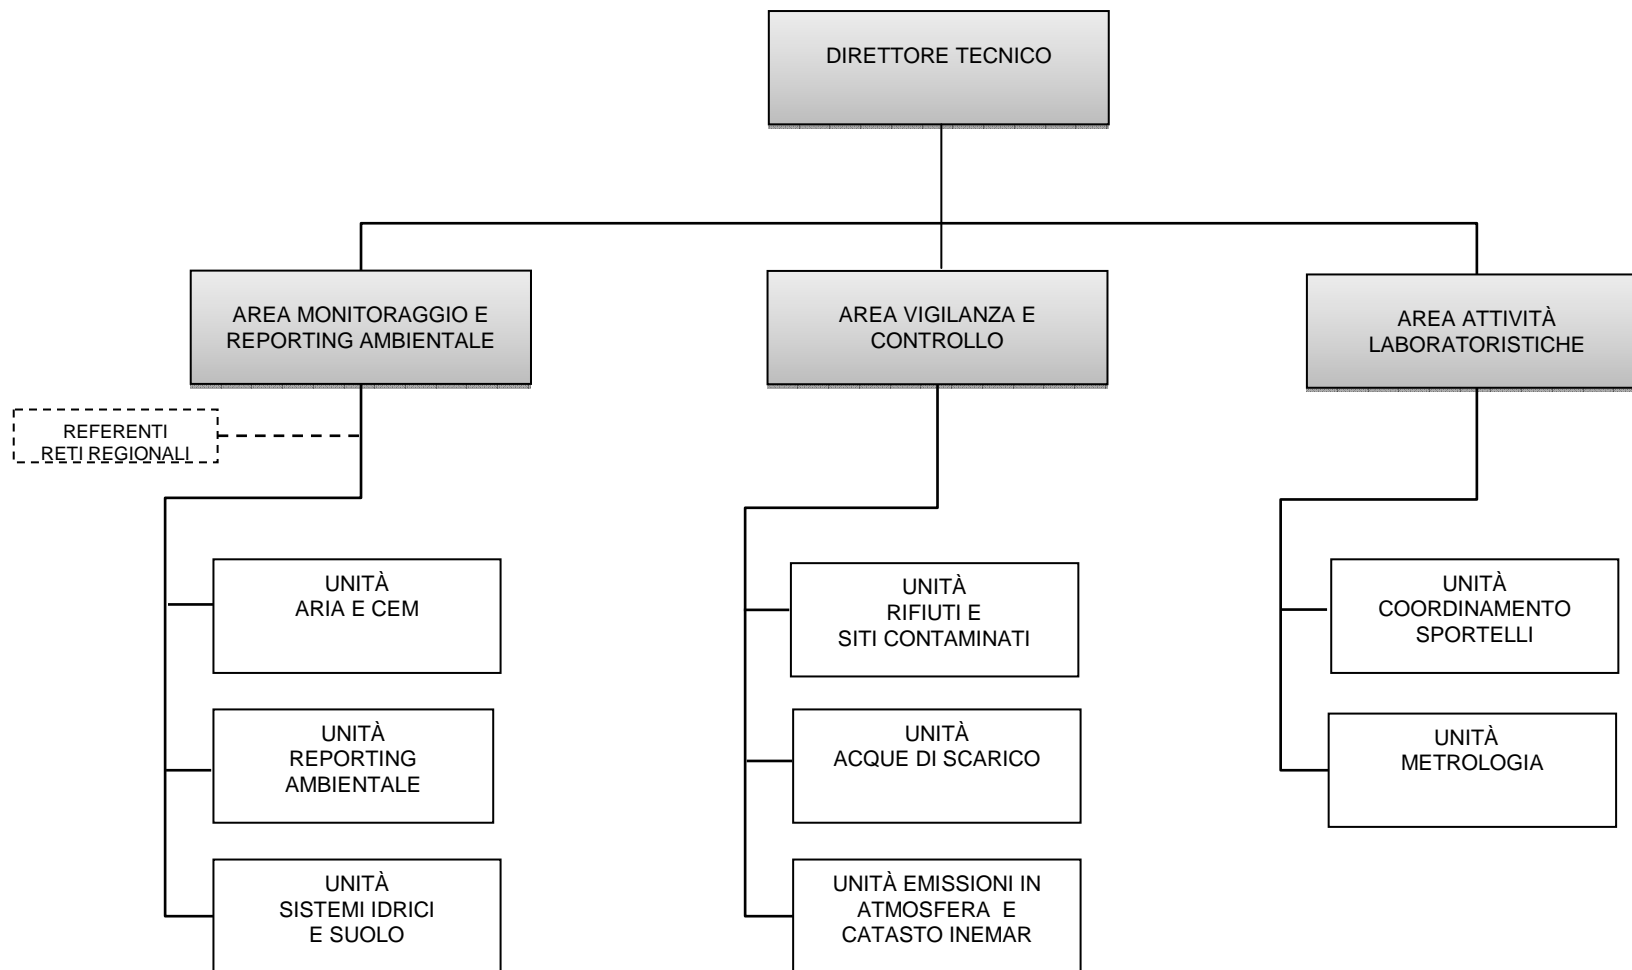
DIRETTORE TECNICO

AREA MONITORAGGIO E REPORTING AMBIENTALE

REFERENTI RETI REGIONALI

UNITÀ ARIA E CEM

UNITÀ REPORTING AMBIENTALE

UNITÀ SISTEMI IDRICI E SUOLO

AREA VIGILANZA E CONTROLLO

UNITÀ RIFIUTI E SITI CONTAMINATI

UNITÀ ACQUE DI SCARICO

UNITÀ EMISSIONI IN ATMOSFERA E CATASTO INEMAR

AREA ATTIVITÀ LABORATORISTICHE

UNITÀ COORDINAMENTO SPORTELLI

UNITÀ METROLOGIA